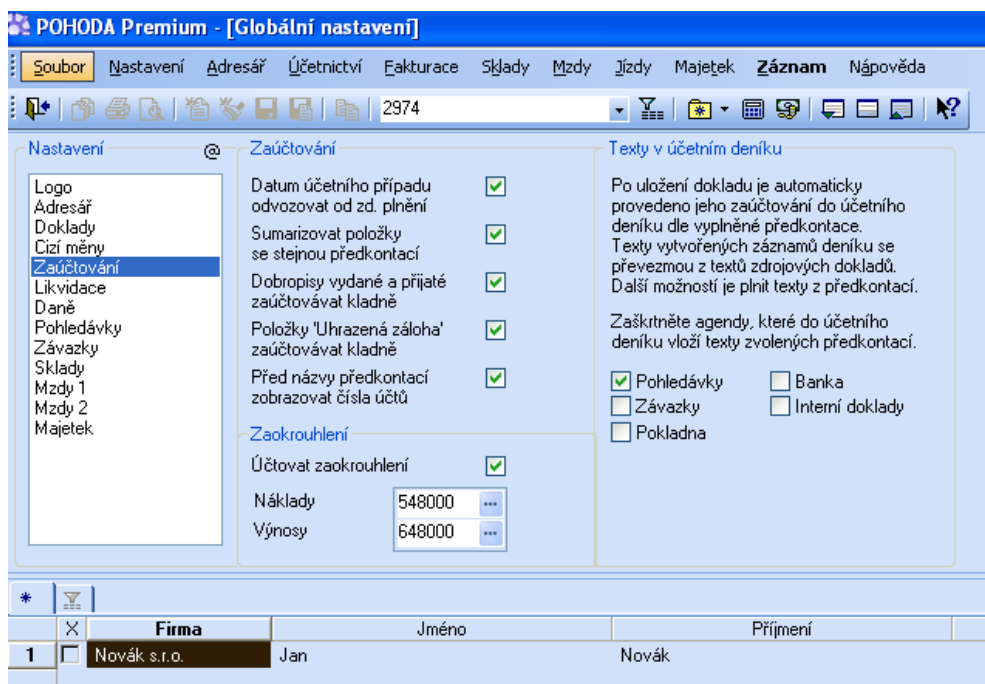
POHODA Premium - [Globální nastavení]

Soubor Nastavení Adresář Účetnictví Fakturace Sklady Mzdy Jízdy Majetek Záznam Nápověda

2974

Nastavení @

Logo
Adresář
Doklady
Cizí měny
Zaúčtování
Likvidace
Daně
Pohledávky
Závazky
Sklady
Mzdy 1
Mzdy 2
Majetek

Zaúčtování

Datum účetního případu odvozovat od zd. plnění

Sumarizovat položky se stejnou předkontací

Dobropisy vydané a přijaté zaúčtovávat kladně

Položky 'Uhrazená záloha' zaúčtovávat kladně

Před názvy předkontací zobrazovat čísla účtů

Zaokrouhlení

Účtovat zaokrouhlení

Náklady 548000

Výnosy 648000

Texty v účetním deníku

Po uložení dokladu je automaticky provedeno jeho zaúčtování do účetního deníku dle vyplněné předkontace. Texty vytvořených záznamů deníku se převezmou z textů zdrojových dokladů. Další možností je plnit texty z předkontací.

Zaškrtněte agendy, které do účetního deníku vloží texty zvolených předkontací.

Pohledávky
Banka
Závazky
Interní doklady
Pokladna

*

| | X | Firma | Jméno | Příjmení |
|---|---|---|---|---|
| 1 | | Novák s.r.o. | Jan | Novák |